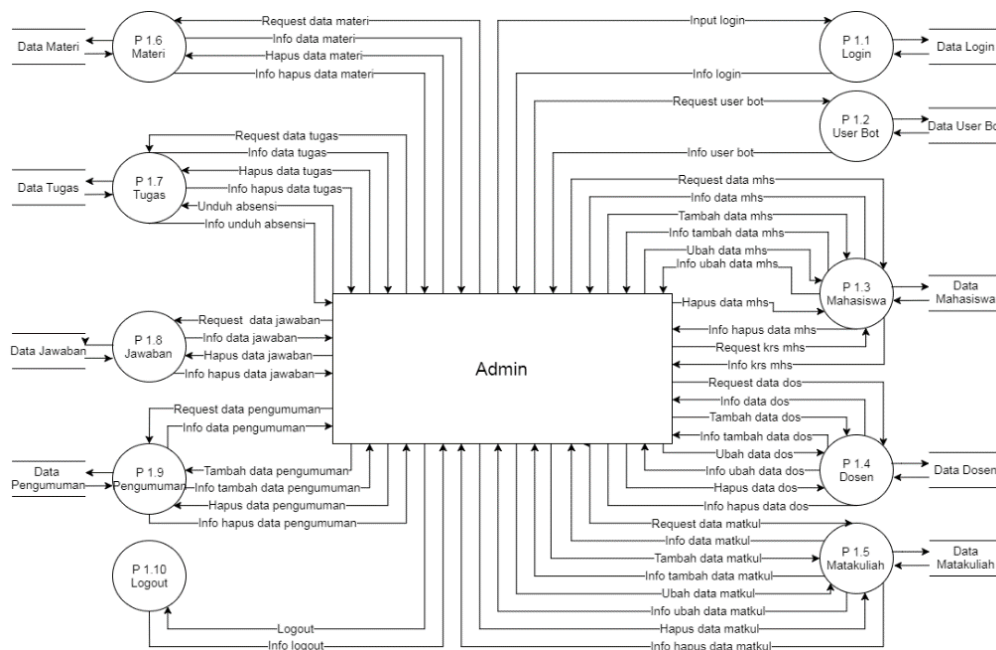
Data Materi

P 1.6
Materi

Request data materi
Info data materi
Hapus data materi
Info hapus data materi

Input login
Info login

P 1.1
Login

Data Login

Request user bot
Info user bot

P 1.2
User Bot

Data User Bo

Data Tugas

P 1.7
Tugas

Request data tugas
Info data tugas
Hapus data tugas
Info hapus data tugas
Unduh absensi
Info unduh absensi

Request data mhs
Info data mhs
Tambah data mhs
Info tambah data mhs
Ubah data mhs
Info ubah data mhs
Hapus data mhs
Info hapus data mhs
Request krs mhs
Info krs mhs

P 1.3
Mahasiswa

Data Mahasiswa

Data Jawaban

P 1.8
Jawaban

Request data jawaban
Info data jawaban
Hapus data jawaban
Info hapus data jawaban

Admin

Request data pengumuman
Info data pengumuman
Tambah data pengumuman
Info tambah data pengumuman
Hapus data pengumuman
Info hapus data pengumuman

Data Pengumuman

P 1.9
Pengumuman

Request data dos
Info data dos
Tambah data dos
Info tambah data dos
Ubah data dos
Info ubah data dos
Hapus data dos
Info hapus data dos

P 1.4
Dosen

Data Dosen

Request data matkul
Info data matkul
Tambah data matkul
Info tambah data matkul
Ubah data matkul
Info ubah data matkul
Hapus data matkul
Info hapus data matkul

P 1.5
Matakuliah

Data Matakuliah

P 1.10
Logout

Logout
Info logout